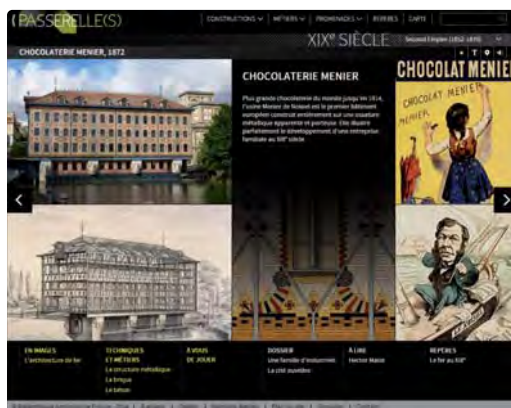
PASSERELLE(S)

CONSTRUCTIONS ∨ | MÉTIERS ∨ | PROMENADES ∨ | REPÈRES | CARTE

CHOCOLATERIE MENIER, 1872

XIXe SIÈCLE

Second Empire (1852-1870)

CHOCOLATERIE MENIER

Plus grande chocolaterie du monde jusqu'en 1914, l'usine Menier de Noisiel est le premier bâtiment européen construit entièrement sur une ossature métallique apparente et porteuse. Elle illustre parfaitement le développement d'une entreprise familiale au XIXe siècle.

CHOCOLAT MENIER

CHOCOLAT MENIER

EN IMAGES
L'architecture de fer

TECHNIQUES & MÉTIERS
La structure métallique
La brique
Le béton

À VOIR
EN JOUER

DOSSIER
Une famille d'industriels
La cité ouvrière

À LIRE
Hector Malot

REPÈRES
Le fer au XIXe

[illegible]